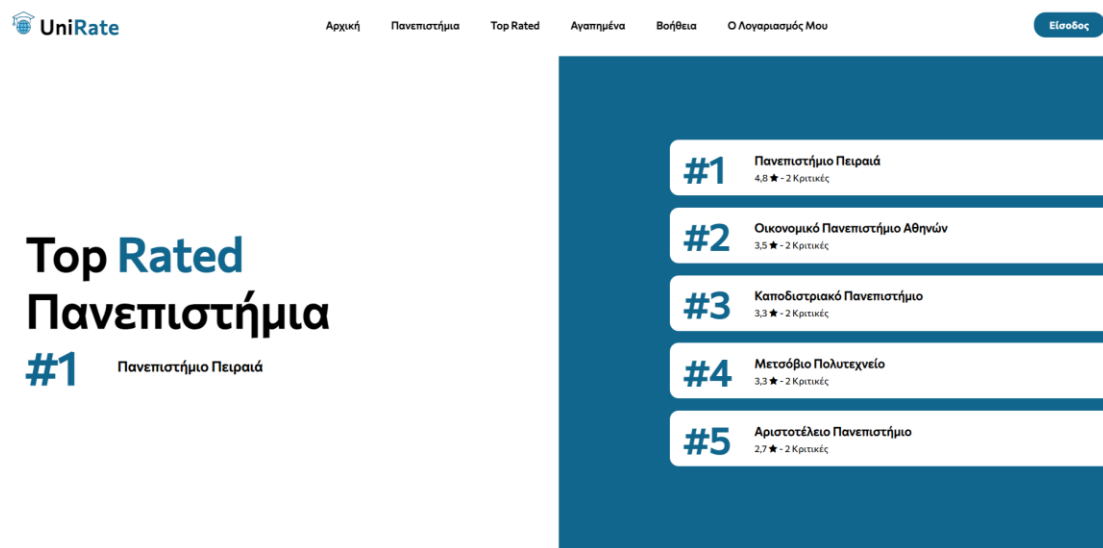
UniRate

Αρχική Πανεπιστήμια Top Rated Αγαπημένα Βοήθεια Ο Λογαριασμός Μου

Είσοδος

Top Rated Πανεπιστήμια

#1 Πανεπιστήμιο Πειραιά

#1 Πανεπιστήμιο Πειραιά
4,8 ★ - 2 Κριτικές

#2 Οικονομικό Πανεπιστήμιο Αθηνών
3,5 ★ - 2 Κριτικές

#3 Καποδιστριακό Πανεπιστήμιο
3,3 ★ - 2 Κριτικές

#4 Μετσόβιο Πολυτεχνείο
3,3 ★ - 2 Κριτικές

#5 Αριστοτέλειο Πανεπιστήμιο
2,7 ★ - 2 Κριτικές